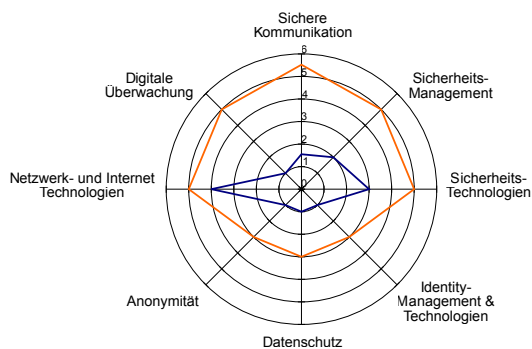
Sichere Kommunikation

6
5
4
3
2
1
0

Sicherheits-Management

Sicherheits-Technologien

Identity-Management & Technologien

Datenschutz

Anonymität

Netzwerk- und Internet Technologien

Digitale Überwachung